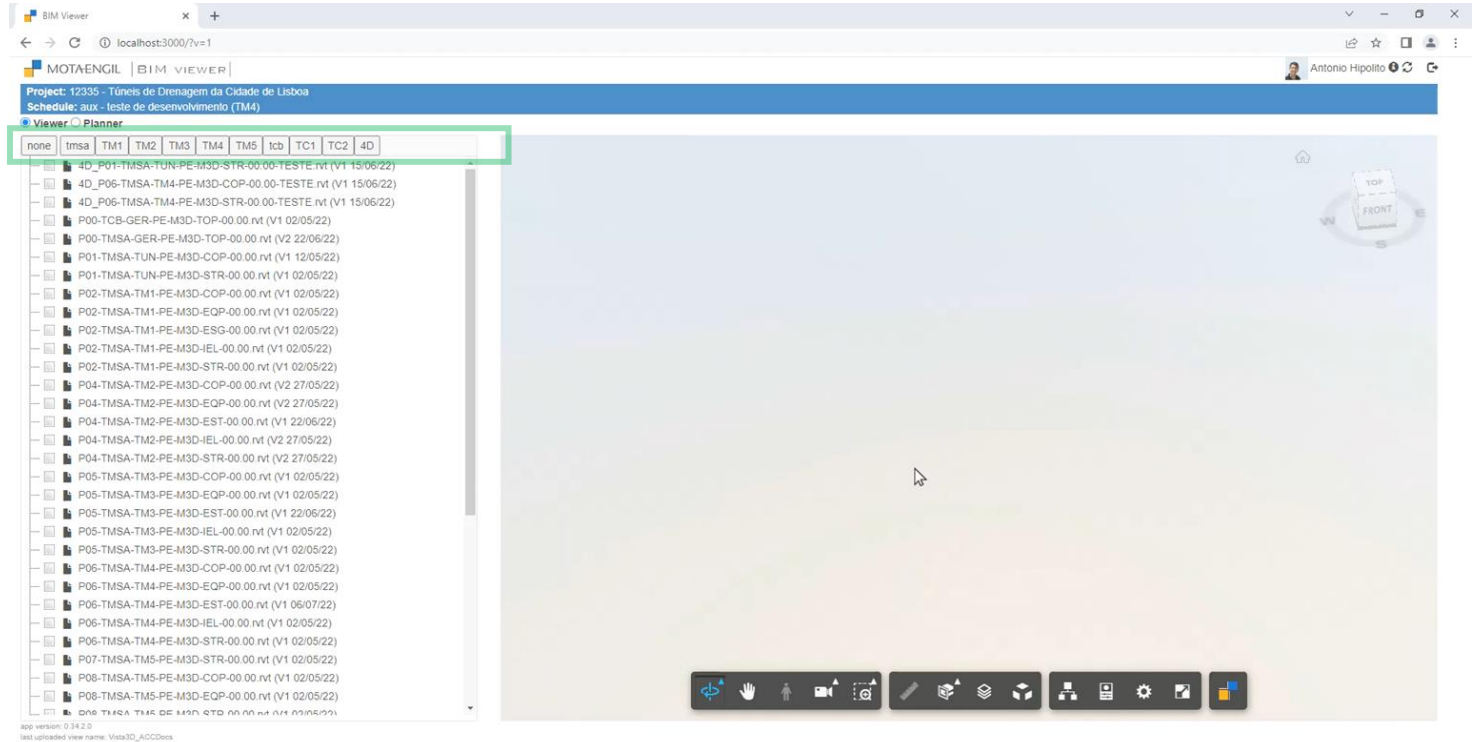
BIM Viewer
localhost:3000/?v=1
MOTA-ENGIL | BIM VIEWER
Antonio Hipolito
Project: 12335 - Túneis de Drenagem da Cidade de Lisboa
Schedule: aux - teste de desenvolvimento (TM4)
Viewer Planner
none | tmsa | TM1 | TM2 | TM3 | TM4 | TM5 | tcb | TC1 | TC2 | 4D
4D_P01-TMSA-TUN-PE-M3D-STR-00.00-TESTE.rvt (V1 15/06/22)
4D_P06-TMSA-TM4-PE-M3D-COP-00.00-TESTE.rvt (V1 15/06/22)
4D_P06-TMSA-TM4-PE-M3D-STR-00.00-TESTE.rvt (V1 15/06/22)
P00-TCB-GER-PE-M3D-TOP-00.00.rvt (V1 02/05/22)
P00-TMSA-GER-PE-M3D-TOP-00.00.rvt (V2 22/06/22)
P01-TMSA-TUN-PE-M3D-COP-00.00.rvt (V1 12/05/22)
P01-TMSA-TUN-PE-M3D-STR-00.00.rvt (V1 02/05/22)
P02-TMSA-TM1-PE-M3D-COP-00.00.rvt (V1 02/05/22)
P02-TMSA-TM1-PE-M3D-EQP-00.00.rvt (V1 02/05/22)
P02-TMSA-TM1-PE-M3D-ESG-00.00.rvt (V1 02/05/22)
P02-TMSA-TM1-PE-M3D-IEL-00.00.rvt (V1 02/05/22)
P02-TMSA-TM1-PE-M3D-STR-00.00.rvt (V1 02/05/22)
P04-TMSA-TM2-PE-M3D-COP-00.00.rvt (V2 27/05/22)
P04-TMSA-TM2-PE-M3D-EQP-00.00.rvt (V2 27/05/22)
P04-TMSA-TM2-PE-M3D-EST-00.00.rvt (V1 22/06/22)
P04-TMSA-TM2-PE-M3D-IEL-00.00.rvt (V2 27/05/22)
P04-TMSA-TM2-PE-M3D-STR-00.00.rvt (V2 27/05/22)
P05-TMSA-TM3-PE-M3D-COP-00.00.rvt (V1 02/05/22)
P05-TMSA-TM3-PE-M3D-EQP-00.00.rvt (V1 02/05/22)
P05-TMSA-TM3-PE-M3D-EST-00.00.rvt (V1 22/06/22)
P05-TMSA-TM3-PE-M3D-IEL-00.00.rvt (V1 02/05/22)
P05-TMSA-TM3-PE-M3D-STR-00.00.rvt (V1 02/05/22)
P06-TMSA-TM4-PE-M3D-COP-00.00.rvt (V1 02/05/22)
P06-TMSA-TM4-PE-M3D-EQP-00.00.rvt (V1 02/05/22)
P06-TMSA-TM4-PE-M3D-EST-00.00.rvt (V1 06/07/22)
P06-TMSA-TM4-PE-M3D-IEL-00.00.rvt (V1 02/05/22)
P06-TMSA-TM4-PE-M3D-STR-00.00.rvt (V1 02/05/22)
P07-TMSA-TM5-PE-M3D-STR-00.00.rvt (V1 02/05/22)
P08-TMSA-TM5-PE-M3D-COP-00.00.rvt (V1 02/05/22)
P08-TMSA-TM5-PE-M3D-EQP-00.00.rvt (V1 02/05/22)
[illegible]
TOP
FRONT
W
E
S
app version: 0.34.2.0
last uploaded view name: Vista3D_ACCDocs